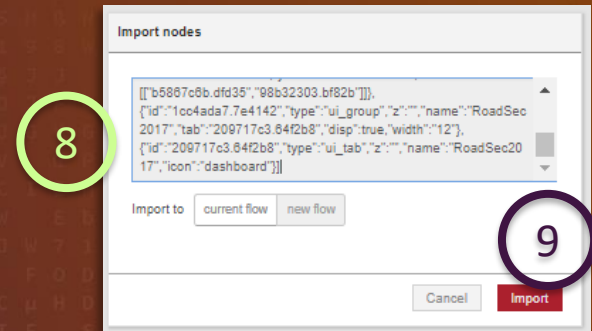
Import nodes

8

[["b5867c6b.dfd35","98b32303.bf82b"]]},
{"id":"1cc4ada7.7e4142","type":"ui_group","z":"","name":"RoadSec 2017","tab":"209717c3.64f2b8","disp":true,"width":"12"},
{"id":"209717c3.64f2b8","type":"ui_tab","z":"","name":"RoadSec2017","icon":"dashboard"}]

Import to current flow new flow

9

Cancel Import